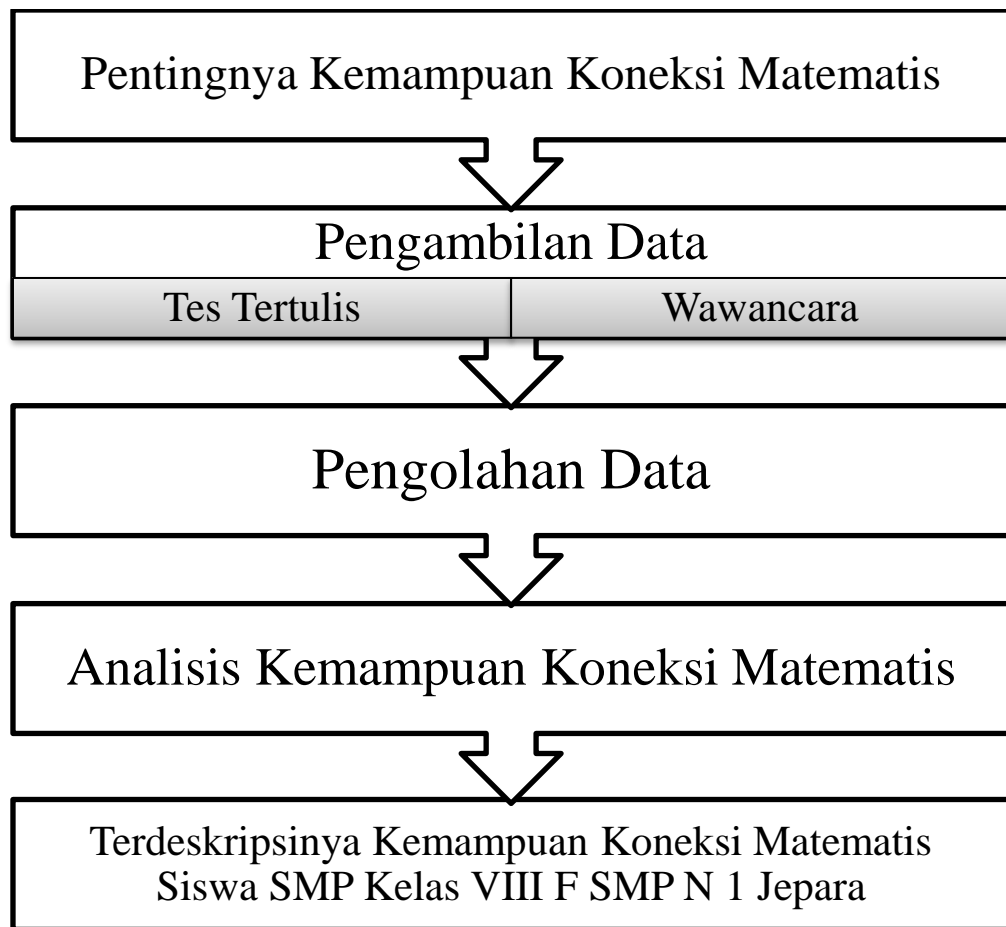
Pentingnya Kemampuan Koneksi Matematis

Pengambilan Data

Tes Tertulis

Wawancara

Pengolahan Data

Analisis Kemampuan Koneksi Matematis

Terdeskripsinya Kemampuan Koneksi Matematis Siswa SMP Kelas VIII F SMP N 1 Jepara